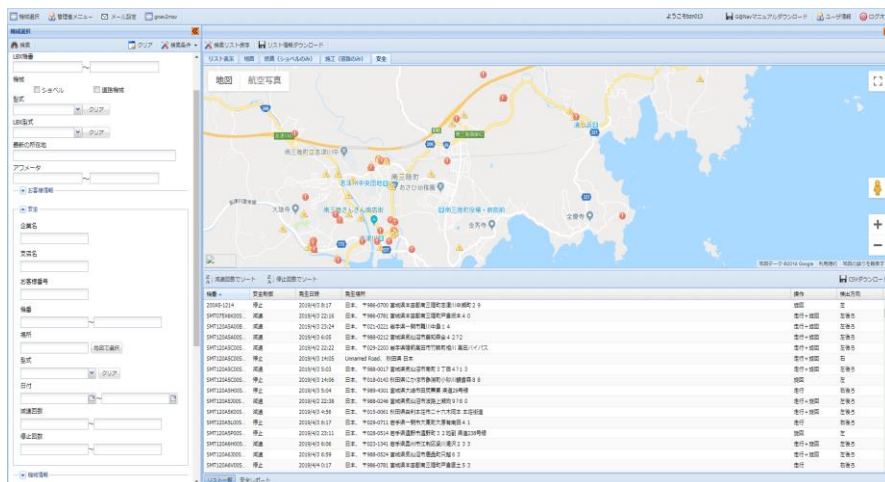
機械選択 管理者メニュー メール設定 gnav2mov

ようこそ ログアウト

機械選択

検索 クリア 検索条件

LBX機番

機種
ショベル 道路機械

型式
クリア

LBX型式
クリア

最新の所在地

アワメータ

お客様情報

安全

企業名

支店名

お客様番号

機番

場所
地図で選択

型式
クリア

日付

減速回数

停止回数

機械情報

検索リスト保存 リスト情報ダウンロード

リスト表示 地図 稼働（ショベルのみ） 施工（道路のみ） 安全

地図 航空写真

南三陸町

減速回数でソート 停止回数でソート

CSVダウンロード

| 機番 | 安全制御 | 発生日時 | 発生場所 | 操作 | 検出方向 |
|---|---|---|---|---|---|
| 20045-1214 | 停止 | 2019/4/3 8:17 | 日本、〒986-0700 宮城県本吉郡南三陸町志津川中瀬町２９ | 旋回 | 左 |
| SMT07E4K005... | 減速 | 2019/4/3 22:16 | 日本、〒986-0781 宮城県本吉郡南三陸町戸倉荒木４０ | 走行＋旋回 | 左後ろ |
| SMT120A5A005... | 減速 | 2019/4/3 23:24 | 日本、〒021-0221 岩手県一関市舞川中島１４ | 走行＋旋回 | 左後ろ |
| SMT120A5A005... | 減速 | 2019/4/3 6:05 | 日本、〒988-0212 宮城県気仙沼市唐桑町４２７２ | 走行＋旋回 | 左後ろ |
| SMT120A5A005... | 減速 | 2019/4/2 22:22 | 日本、〒029-2200 岩手県陸前高田市竹駒町相川 高田バイパス | 走行＋旋回 | 左後ろ |
| SMT120A5C005... | 停止 | 2019/4/3 14:05 | Unnamed Road、秋田県 日本 | 走行＋旋回 | 右 |
| SMT120A5C005... | 減速 | 2019/4/3 5:03 | 日本、〒988-0017 宮城県気仙沼市南町３丁目４７１３ | 走行＋旋回 | 右後ろ |
| SMT120A5C005... | 減速 | 2019/4/3 14:06 | 日本、〒018-0143 秋田県にかほ市象潟町小砂川藤ヶ森８８ | 旋回 | 左 |
| SMT120A5H005... | 停止 | 2019/4/3 5:04 | 日本、〒989-4301 宮城県大崎市古川荒谷 通道39号線 | 走行 | 左後ろ |
| SMT120A5K005... | 減速 | 2019/4/3 22:38 | 日本、〒988-0246 宮城県気仙沼市波路上瀬向９７６０ | 走行＋旋回 | 左後ろ |
| SMT120A5K005... | 減速 | 2019/4/3 4:56 | 日本、〒013-0061 秋田県由利本荘市二十六木田木 本荘街道 | 走行＋旋回 | 左後ろ |
| SMT120A5N005... | 減速 | 2019/4/3 8:17 | 日本、〒029-0711 岩手県一関市大東町大原東梅和田４１ | 走行 | 左後ろ |
| SMT120A5P005... | 停止 | 2019/4/2 23:11 | 日本、〒028-0514 岩手県遠野市上郷町３２５区 国道283号線 | 走行＋旋回 | 左後ろ |
| SMT120A6H005... | 減速 | 2019/4/3 6:06 | 日本、〒023-1341 岩手県奥州市江刺区梁川堀尻２３３ | 旋回 | 左 |
| SMT120A6J005... | 減速 | 2019/4/3 6:59 | 日本、〒988-0524 宮城県気仙沼市唐桑町只越６３ | 走行＋旋回 | 左後ろ |
| SMT120A6V005... | 停止 | 2019/4/4 0:17 | 日本、〒986-0781 宮城県本吉郡南三陸町戸倉荒土４５ | 走行 | 右後ろ |

リスト一覧 安全レポート